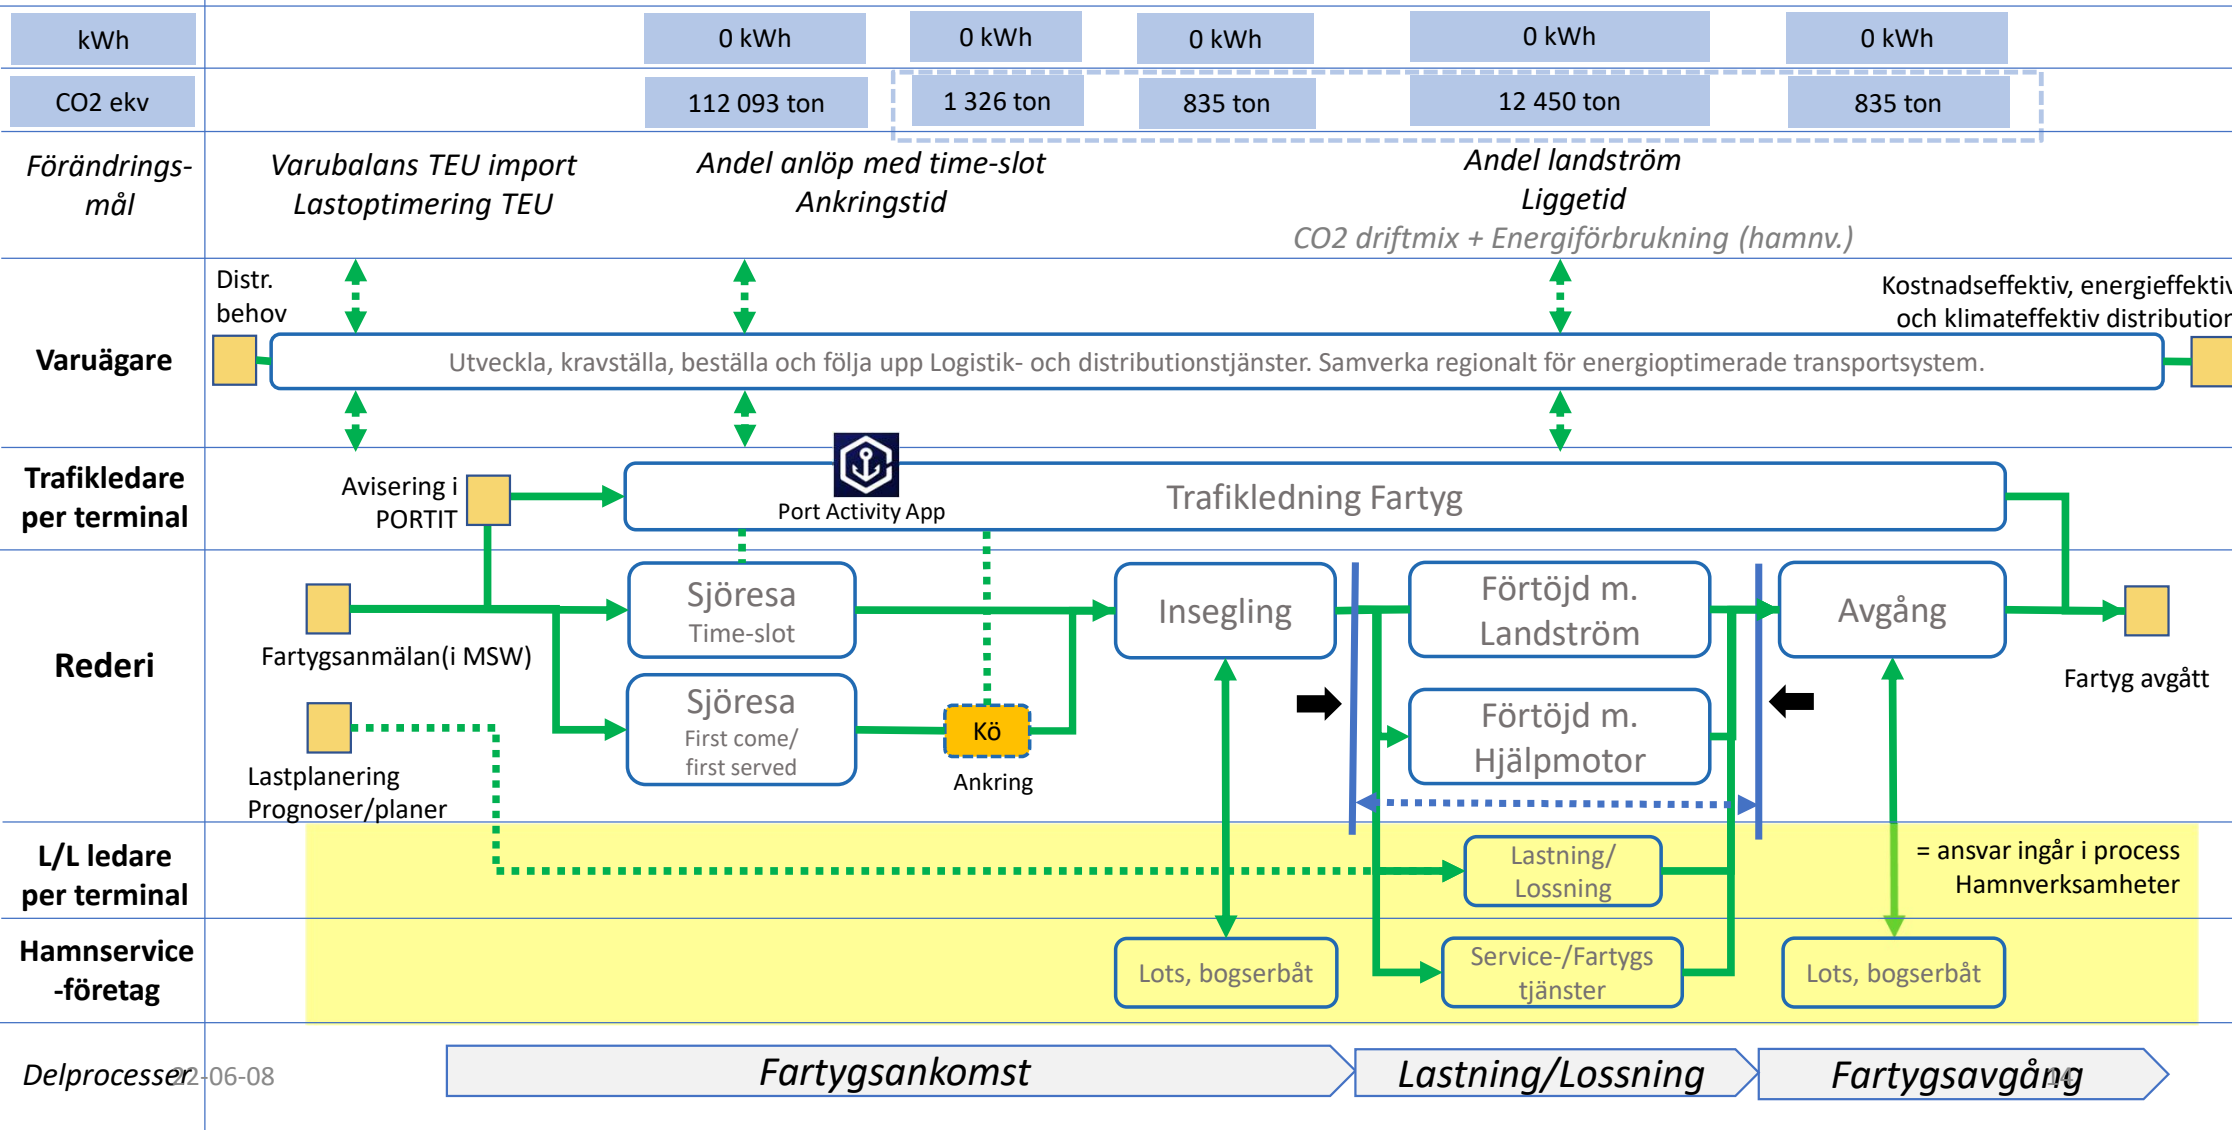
kWh

0 kWh

0 kWh

0 kWh

0 kWh

0 kWh

CO2 ekv

112 093 ton

1 326 ton

835 ton

12 450 ton

835 ton

Förändrings-mål

Varubalans TEU import
Lastoptimering TEU

Andel anlöp med time-slot
Ankringstid

Andel landström
Liggetid
CO2 driftmix + Energiförbrukning (hamnv.)

Distr. behov

Kostnadseffektiv, energieffektiv och klimateffektiv distribution

Varuägare

Utveckla, kravställa, beställa och följa upp Logistik- och distributionstjänster. Samverka regionalt för energioptimerade transportsystem.

Trafikledare per terminal

Avisering i PORTIT

Port Activity App

Trafikledning Fartyg

Rederi

Fartygsanmälan(i MSW)

Sjöresa
Time-slot

Insegling

Förtöjd m. Landström

Avgång

Fartyg avgått

Lastplanering
Prognoser/planer

Sjöresa
First come/ first served

Kö

Ankring

Förtöjd m. Hjälpmotor

L/L ledare per terminal

Lastning/ Lossning

= ansvar ingår i process Hamnverksamheter

Hamnservice -företag

Lots, bogserbåt

Service-/Fartygs tjänster

Lots, bogserbåt

Delprocesser

22-06-08

Fartygsankomst

Lastning/Lossning

Fartygsavgång

44